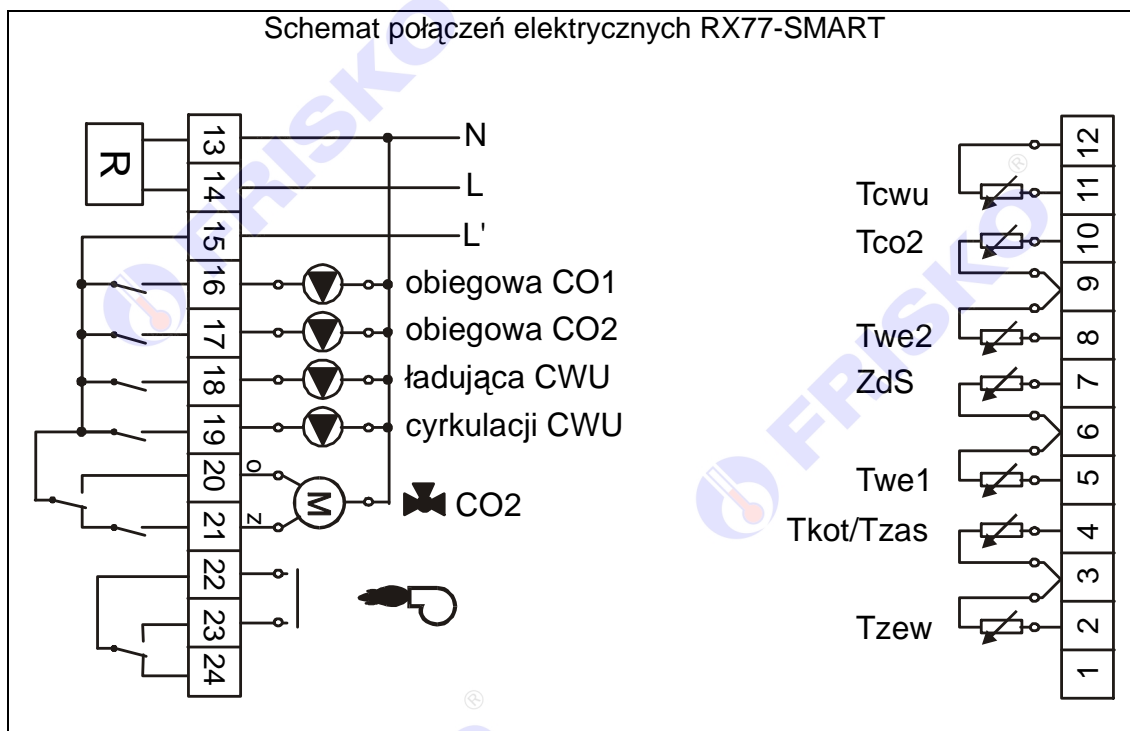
Schemat połączeń elektrycznych RX77-SMART

R

13
14
15
16
17
18
19
20
21
22
23
24

N
L
L'
obiegowa CO1
obiegowa CO2
ładująca CWU
cyrkulacji CWU
o
z
M
CO2

12
11
10
9
8
7
6
5
4
3
2
1

Tcwu
Tco2
Twe2
ZdS
Twe1
Tkot/Tzas
Tzew

FRISKO
FRISKO
FRISKO